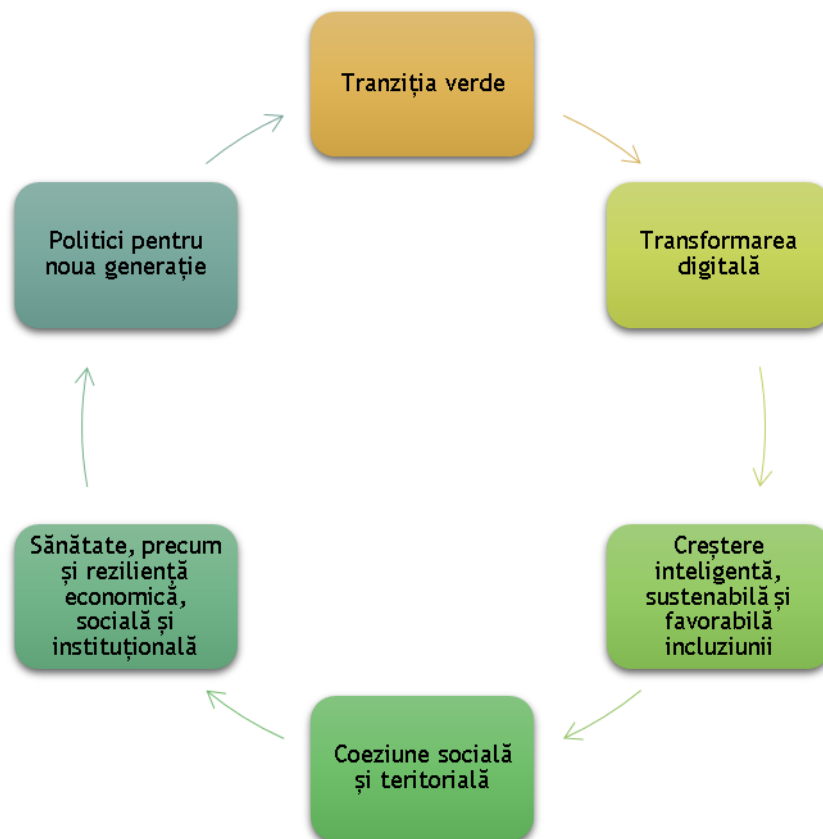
Tranziția verde

Transformarea digitală

Creștere inteligentă, sustenabilă și favorabilă incluziunii

Coeziune socială și teritorială

Sănătate, precum și reziliență economică, socială și instituțională

Politici pentru noua generație